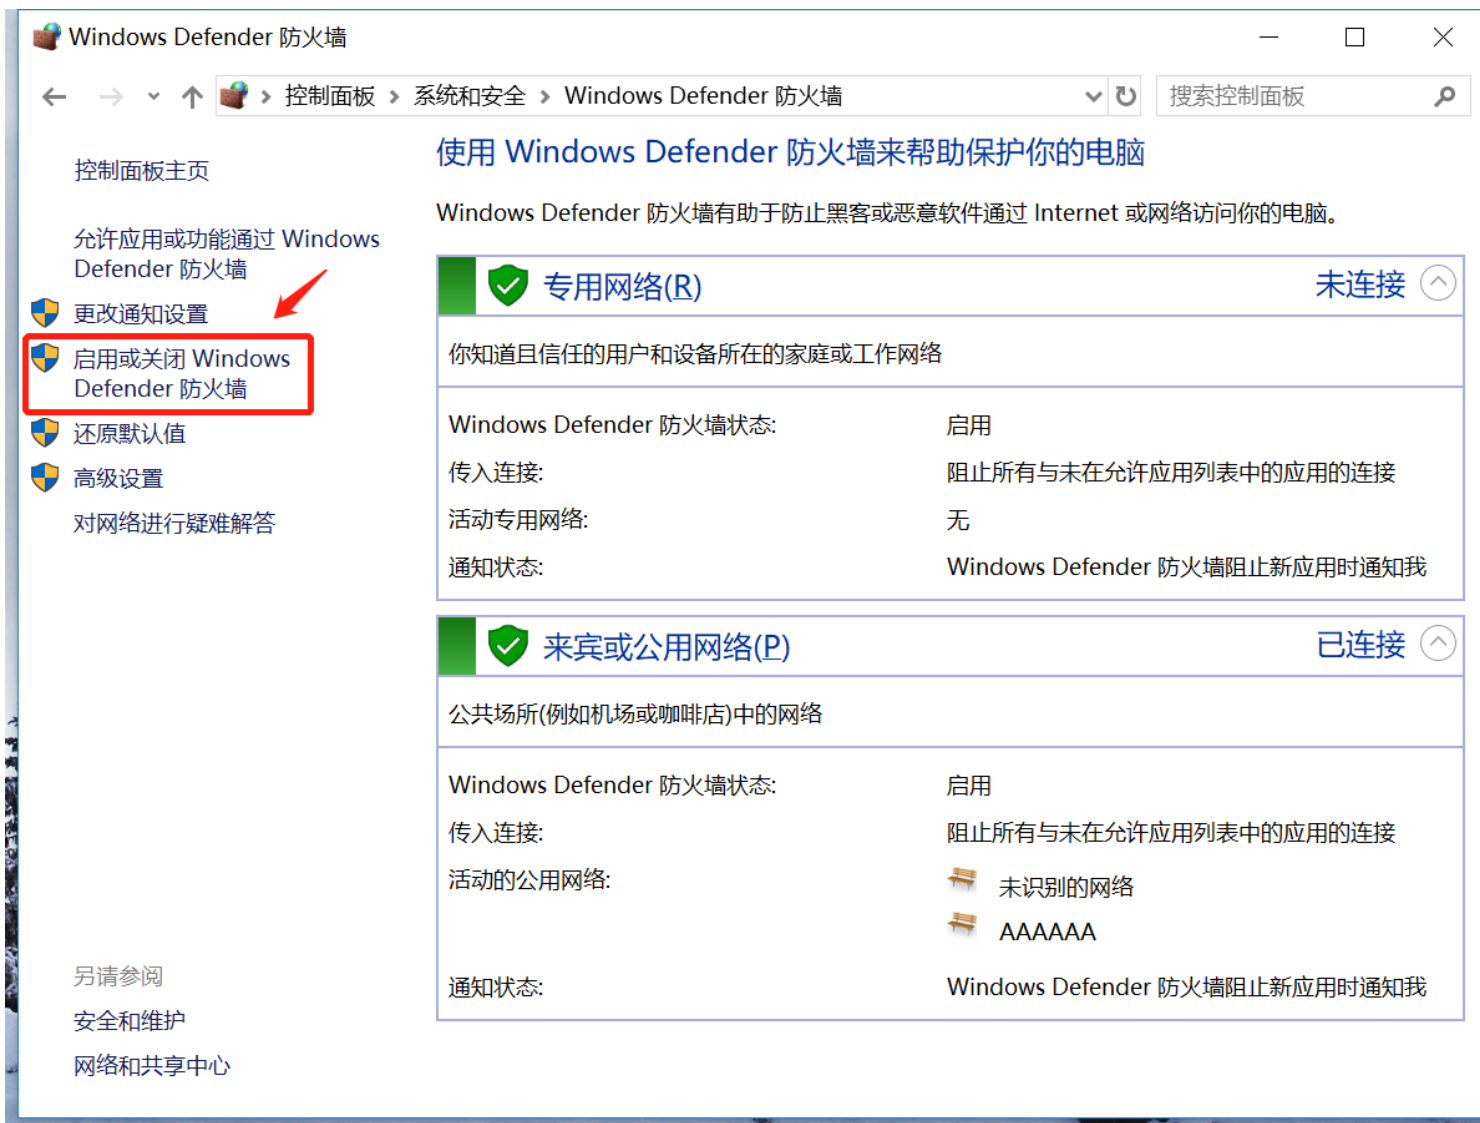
Windows Defender 防火墙

控制面板 > 系统和安全 > Windows Defender 防火墙

搜索控制面板

控制面板主页

允许应用或功能通过 Windows Defender 防火墙

更改通知设置

启用或关闭 Windows Defender 防火墙

还原默认值

高级设置

对网络进行疑难解答

另请参阅

安全和维护

网络和共享中心

使用 Windows Defender 防火墙来帮助保护你的电脑

Windows Defender 防火墙有助于防止黑客或恶意软件通过 Internet 或网络访问你的电脑。

专用网络(R) 未连接

你知道且信任的用户和设备所在的家庭或工作网络

| | |
|---|---|
| Windows Defender 防火墙状态: | 启用 |
| 传入连接: | 阻止所有与未在允许应用列表中的应用的连接 |
| 活动专用网络: | 无 |
| 通知状态: | Windows Defender 防火墙阻止新应用时通知我 |

来宾或公用网络(P) 已连接

公共场所(例如机场或咖啡店)中的网络

| | |
|---|---|
| Windows Defender 防火墙状态: | 启用 |
| 传入连接: | 阻止所有与未在允许应用列表中的应用的连接 |
| 活动的公用网络: | 未识别的网络<br>AAAAAA |
| 通知状态: | Windows Defender 防火墙阻止新应用时通知我 |